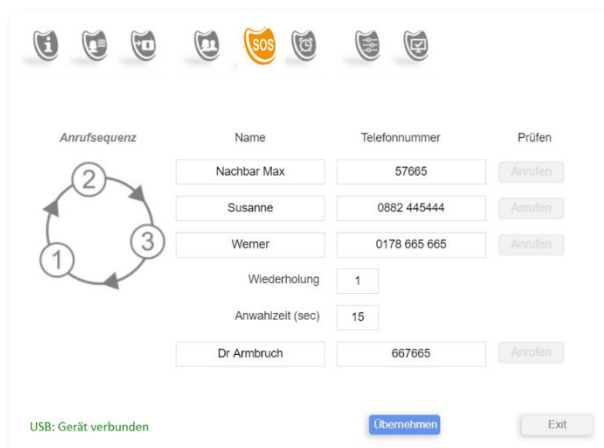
SOS

Anrufsequenz

2

3

1

| Name | Telefonnummer | Prüfen |
|---|---|---|
| Nachbar Max | 57665 | Anrufen |
| Susanne | 0882 445444 | Anrufen |
| Werner | 0178 665 665 | Anrufen |

Wiederholung 1

Anwahlzeit (sec) 15

| Dr Armbruch | 667665 | Anrufen |
|---|---|---|

USB: Gerät verbunden

Übernehmen

Exit